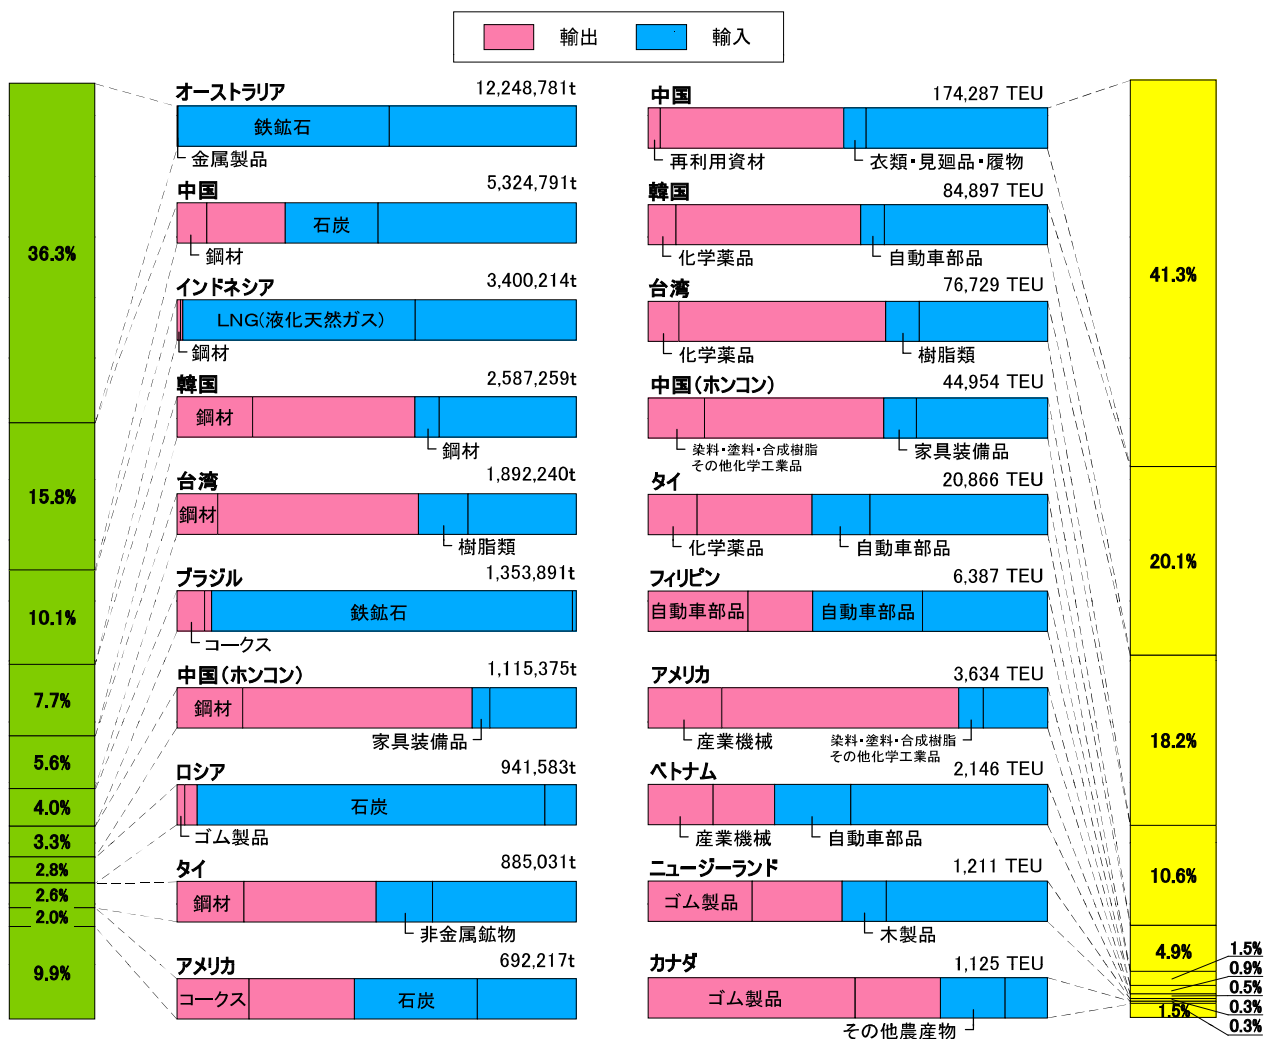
輸出 輸入

36.3%
15.8%
10.1%
7.7%
5.6%
4.0%
3.3%
2.8%
2.6%
2.0%
9.9%

オーストラリア 12,248,781t
鉄鉱石
金属製品

中国 5,324,791t
石炭
鋼材

インドネシア 3,400,214t
LNG(液化天然ガス)
鋼材

韓国 2,587,259t
鋼材
鋼材

台湾 1,892,240t
鋼材
樹脂類

ブラジル 1,353,891t
鉄鉱石
コークス

中国(ホンコン) 1,115,375t
鋼材
家具装備品

ロシア 941,583t
石炭
ゴム製品

タイ 885,031t
鋼材
非金属鉱物

アメリカ 692,217t
コークス
石炭

中国 174,287 TEU
再利用資材
衣類・見廻品・履物

韓国 84,897 TEU
化学薬品
自動車部品

台湾 76,729 TEU
化学薬品
樹脂類

中国(ホンコン) 44,954 TEU
染料・塗料・合成樹脂 その他化学工業品
家具装備品

タイ 20,866 TEU
化学薬品
自動車部品

フィリピン 6,387 TEU
自動車部品
自動車部品

アメリカ 3,634 TEU
産業機械
染料・塗料・合成樹脂 その他化学工業品

ベトナム 2,146 TEU
産業機械
自動車部品

ニュージーランド 1,211 TEU
ゴム製品
木製品

カナダ 1,125 TEU
ゴム製品
その他農産物

41.3%
20.1%
18.2%
10.6%
4.9%
1.5%
0.9%
0.5%
0.3%
0.3%
1.5%